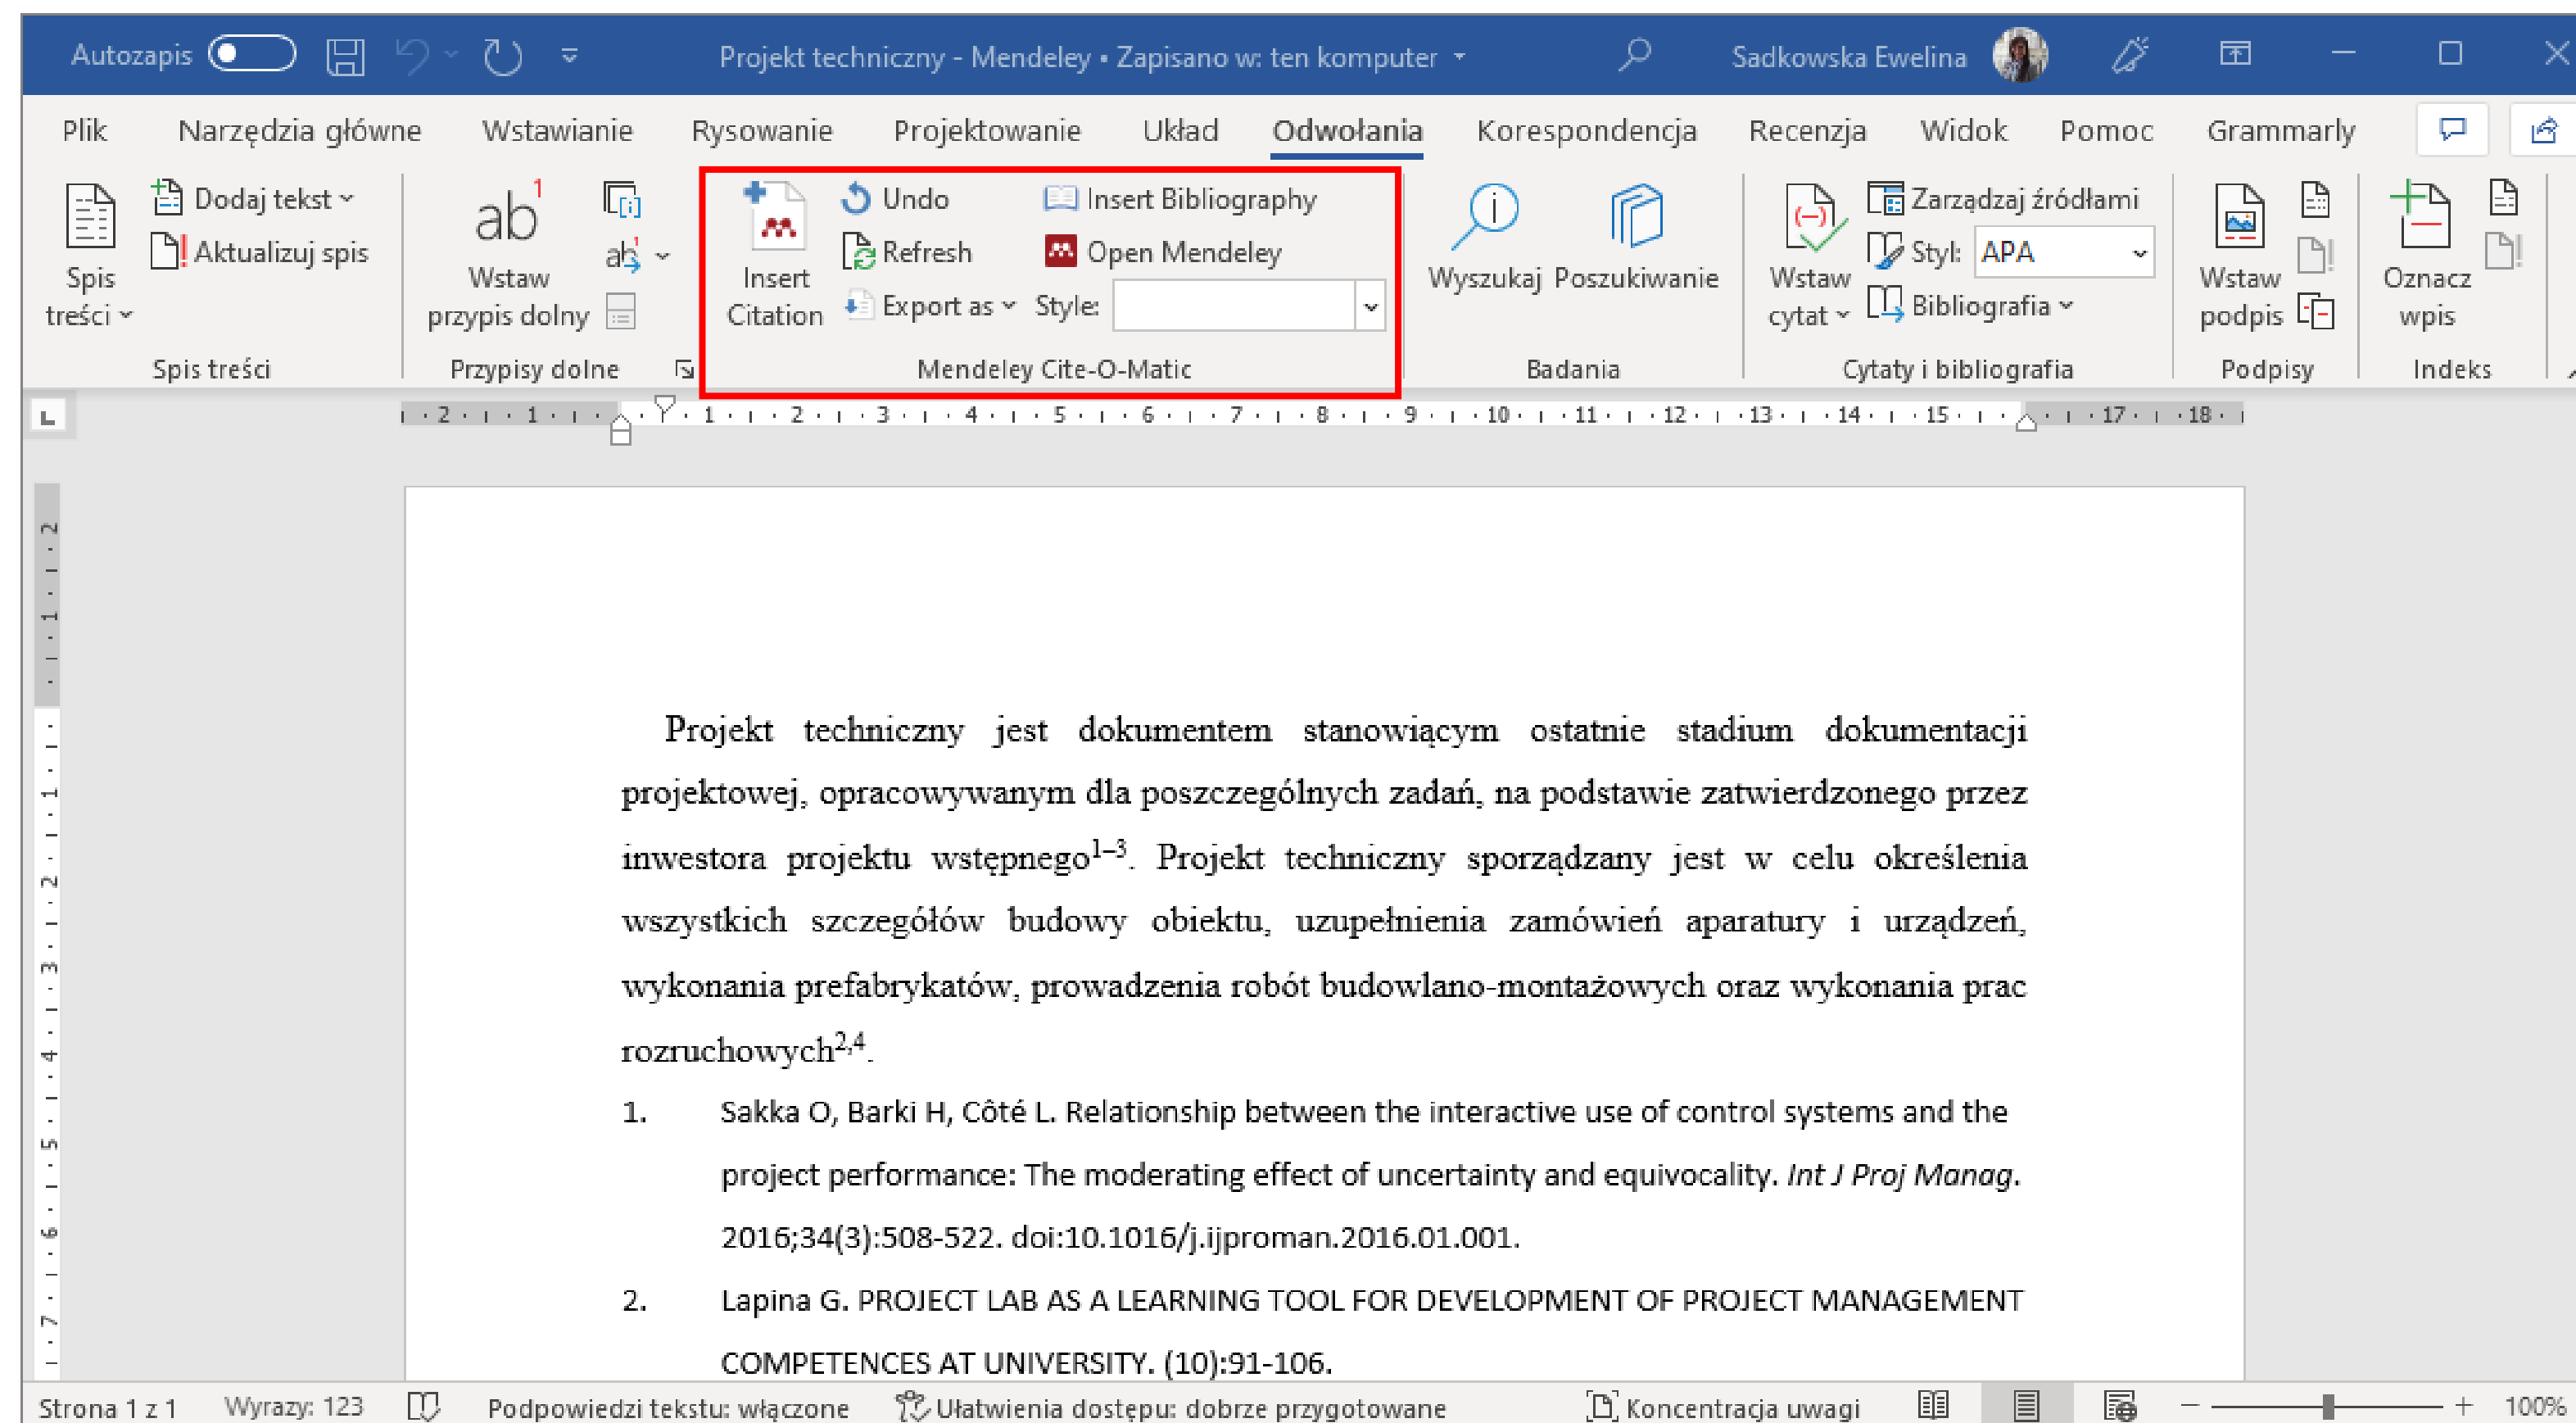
Autozapis
Projekt techniczny - Mendeley • Zapisano w: ten komputer
Sadkowska Ewelina

Plik Narzędzia główne Wstawianie Rysowanie Projektowanie Układ Odwołania Korespondencja Recenzja Widok Pomoc Grammarly

Spis treści
Dodaj tekst
Aktualizuj spis
Spis treści

Wstaw przypis dolny
Przypisy dolne

Insert Citation
Undo
Refresh
Export as
Insert Bibliography
Open Mendeley
Style:
Mendeley Cite-O-Matic

Wyszukaj
Poszukiwanie
Badania

Wstaw cytat
Zarządzaj źródłami
Styl: APA
Bibliografia
Cytaty i bibliografia

Wstaw podpis
Podpisy

Oznacz wpis
Indeks

Projekt techniczny jest dokumentem stanowiącym ostatnie stadium dokumentacji projektowej, opracowywanym dla poszczególnych zadań, na podstawie zatwierdzonego przez inwestora projektu wstępnego$^{1–3}$. Projekt techniczny sporządzany jest w celu określenia wszystkich szczegółów budowy obiektu, uzupełnienia zamówień aparatury i urządzeń, wykonania prefabrykatów, prowadzenia robót budowlano-montażowych oraz wykonania prac rozruchowych$^{2,4}$.

1. Sakka O, Barki H, Côté L. Relationship between the interactive use of control systems and the project performance: The moderating effect of uncertainty and equivocality. Int J Proj Manag. 2016;34(3):508-522. doi:10.1016/j.ijproman.2016.01.001.

2. Lapina G. PROJECT LAB AS A LEARNING TOOL FOR DEVELOPMENT OF PROJECT MANAGEMENT COMPETENCES AT UNIVERSITY. (10):91-106.

Strona 1 z 1 Wyrazy: 123 Podpowiedzi tekstu: włączone Ułatwienia dostępu: dobrze przygotowane Koncentracja uwagi 100%